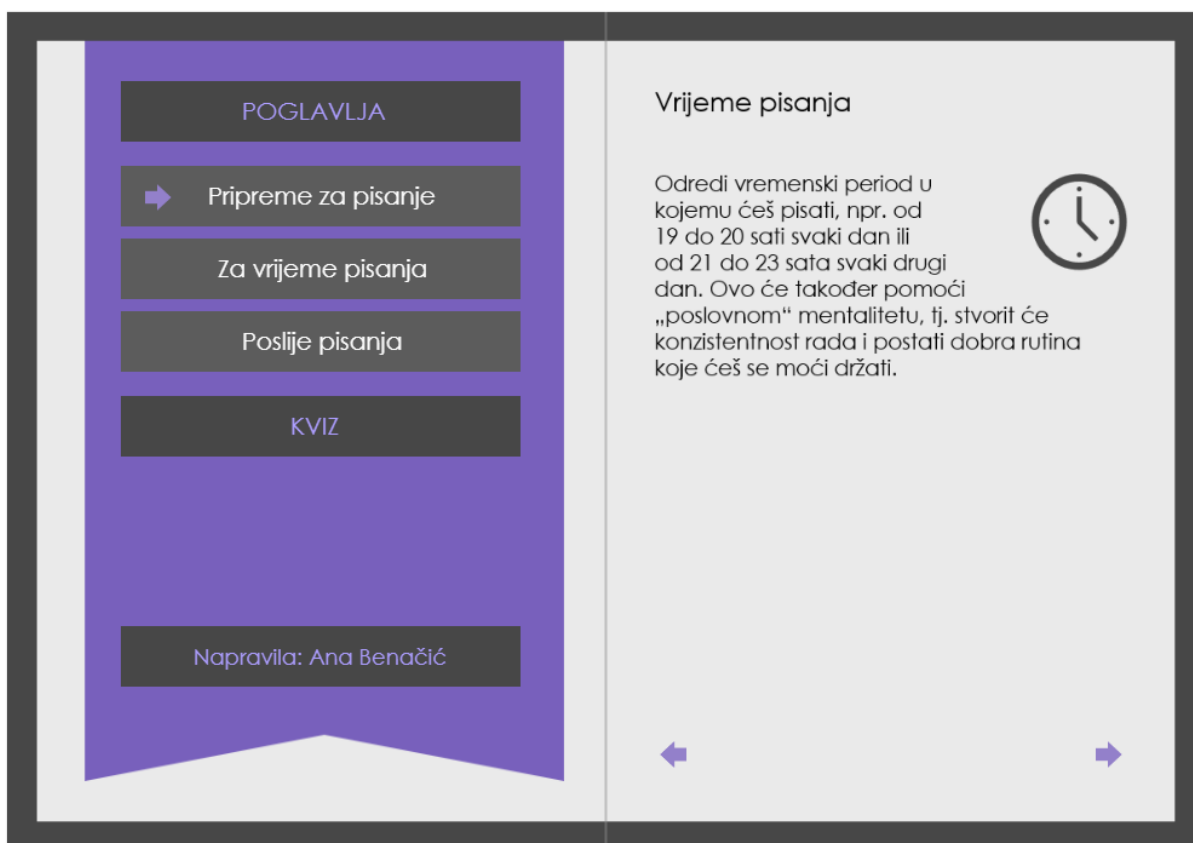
POGLAVLJA

Pripreme za pisanje

Za vrijeme pisanja

Poslije pisanja

KVIZ

Napravila: Ana Benačić

Vrijeme pisanja

Odredi vremenski period u kojemu ćeš pisati, npr. od 19 do 20 sati svaki dan ili od 21 do 23 sata svaki drugi dan. Ovo će također pomoći „poslovnom“ mentalitetu, tj. stvorit će konzistentnost rada i postati dobra rutina koje ćeš se moći držati.